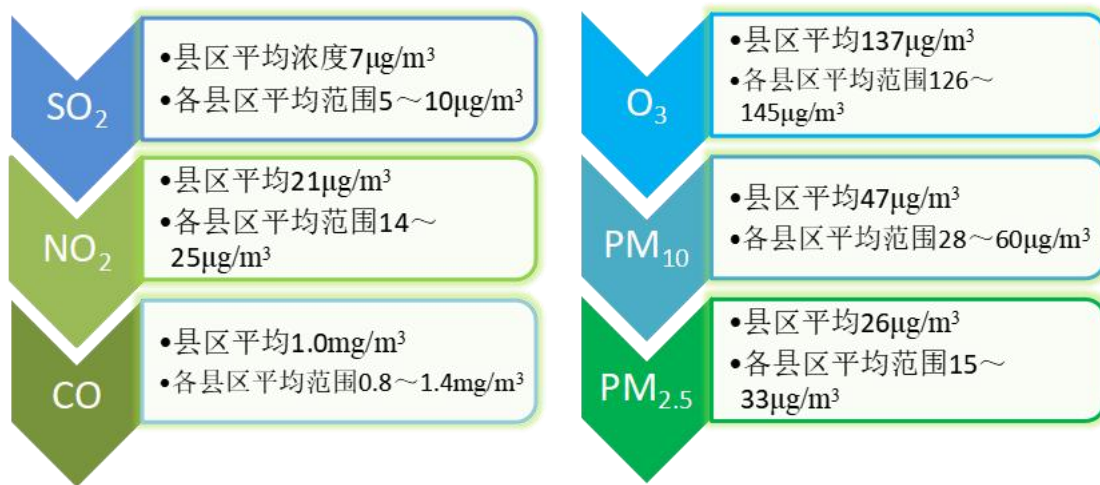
$SO_2$

•县区平均浓度7μg/m³
•各县区平均范围5～10μg/m³

$NO_2$

•县区平均21μg/m³
•各县区平均范围14～25μg/m³

CO

•县区平均1.0mg/m³
•各县区平均范围0.8～1.4mg/m³

$O_3$

•县区平均137μg/m³
•各县区平均范围126～145μg/m³

$PM_{10}$

•县区平均47μg/m³
•各县区平均范围28～60μg/m³

$PM_{2.5}$

•县区平均26μg/m³
•各县区平均范围15～33μg/m³